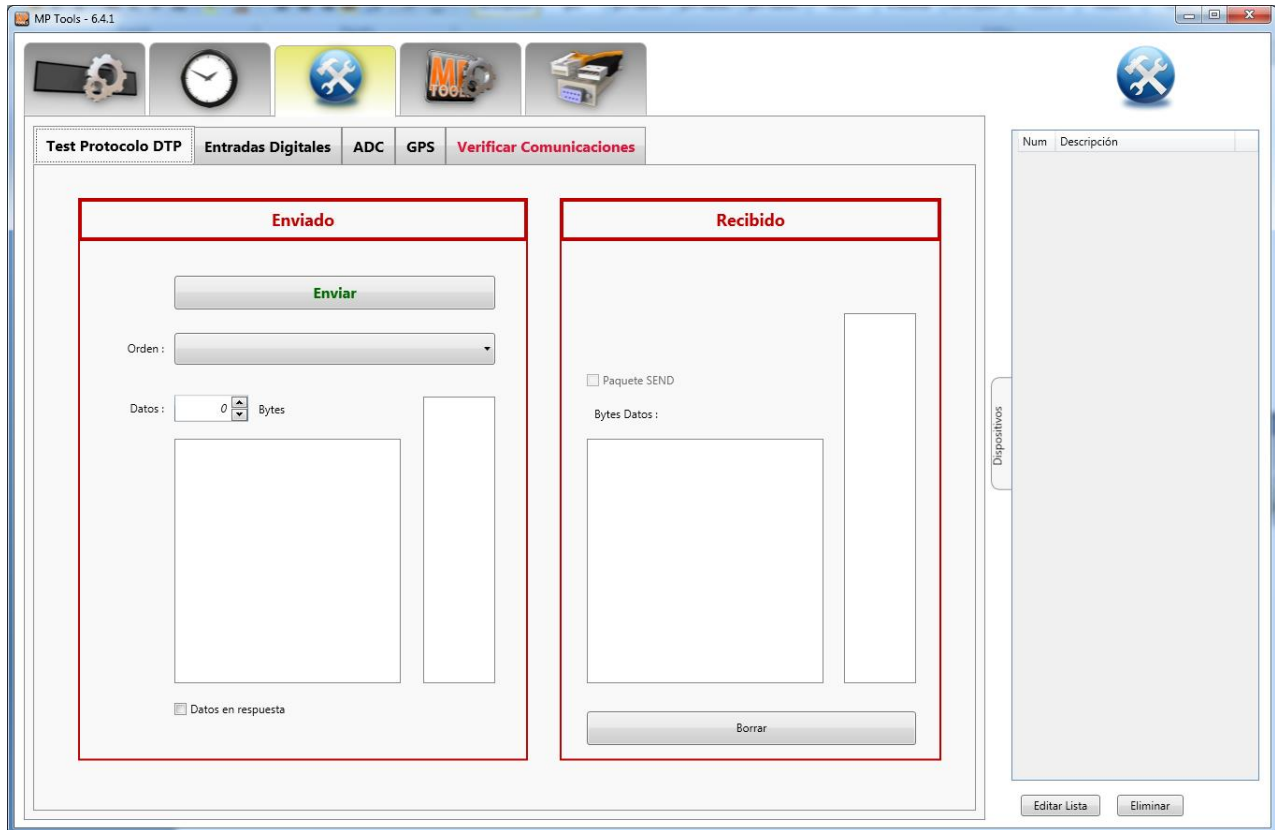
MP Tools - 6.4.1

MP TOOLS

Test Protocolo DTP | Entradas Digitales | ADC | GPS | Verificar Comunicaciones

Enviado

Enviar

Orden :

Datos : 0 Bytes

Datos en respuesta

Recibido

Paquete SEND

Bytes Datos :

Borrar

Dispositivos

| Num | Descripción |
|---|---|

Editar Lista
Eliminar